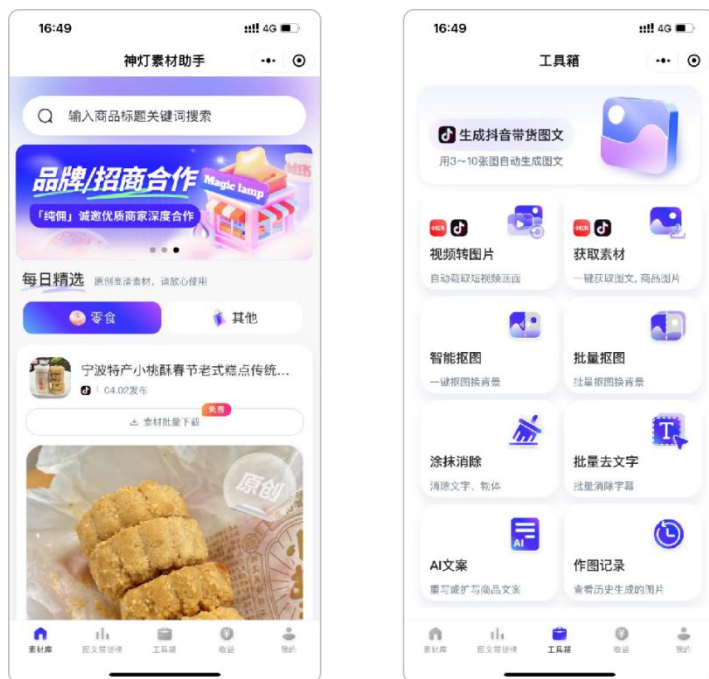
16:49
4G
神灯素材助手

输入商品标题关键词搜索

品牌/招商合作
Magic lamp
「纯佣」诚邀优质商家深度合作

每日精选 原创高清素材，请放心使用

零食
其他

宁波特产小桃酥春节老式糕点传统...
04.02发布

免费
素材批量下载

原创

素材库
图文带货榜
工具箱
收益
我的

16:49
4G
工具箱

生成抖音带货图文
用3~10张图自动生成图文

视频转图片
自动截取短视频画面

获取素材
一键获取图文，商品图片

智能抠图
一键抠图换背景

批量抠图
批量抠图换背景

涂抹消除
消除文字、物体

批量去文字
批量消除字幕

AI
AI文案
重写或扩写商品文案

作图记录
查看历史生成的图片

素材库
图文带货榜
工具箱
收益
我的